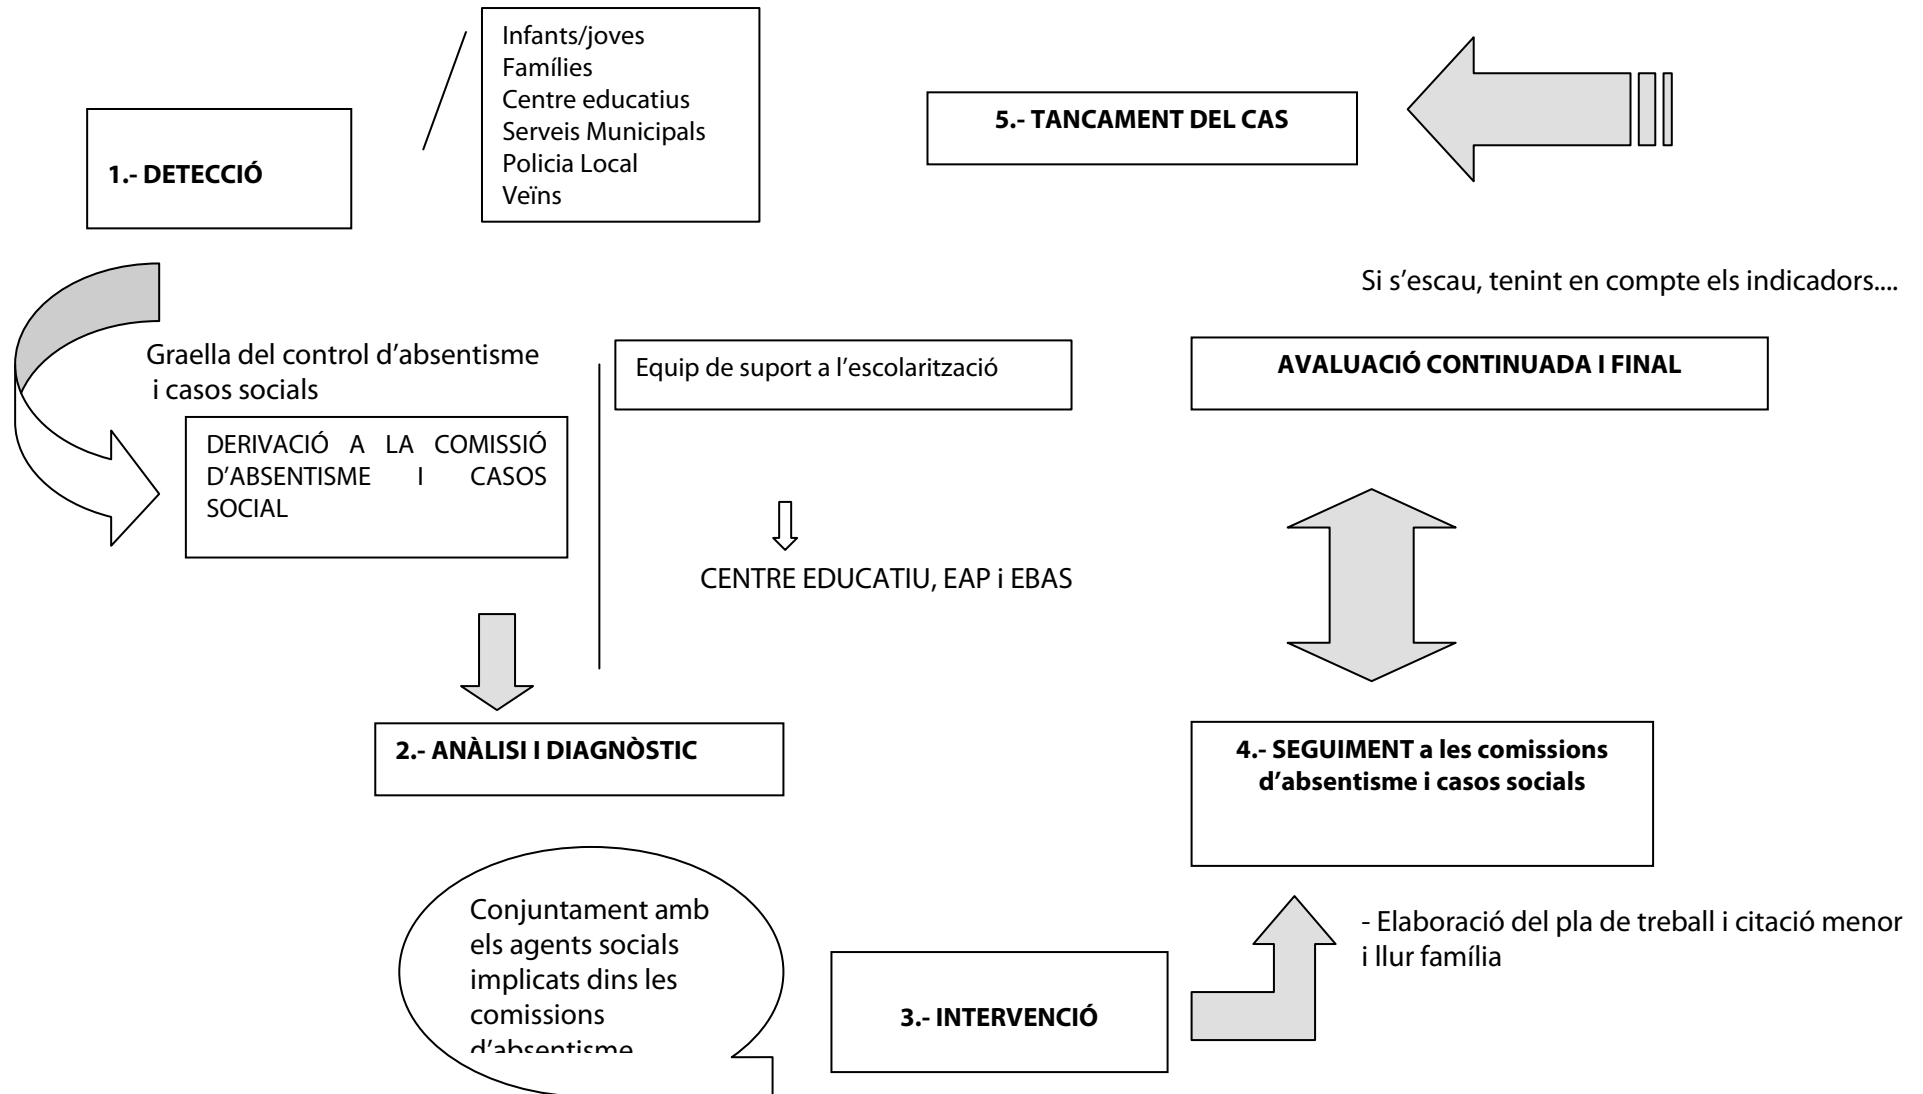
Infants/joves
Famílies
Centre educatius
Serveis Municipals
Policia Local
Veïns

1.- DETECCIÓ

5.- TANCAMENT DEL CAS

Si s'escau, tenint en compte els indicadors....

Graella del control d'absentisme i casos socials

DERIVACIÓ A LA COMISSIÓ D'ABSENTISME I CASOS SOCIAL

Equip de suport a l'escolarització

CENTRE EDUCATIU, EAP i EBAS

AVALUACIÓ CONTINUADA I FINAL

2.- ANÀLISI I DIAGNÒSTIC

4.- SEGUIMENT a les comissions d'absentisme i casos socials

Conjuntament amb els agents socials implicats dins les comissions d'absentisme

3.- INTERVENCIÓ

- Elaboració del pla de treball i citació menor i llur família